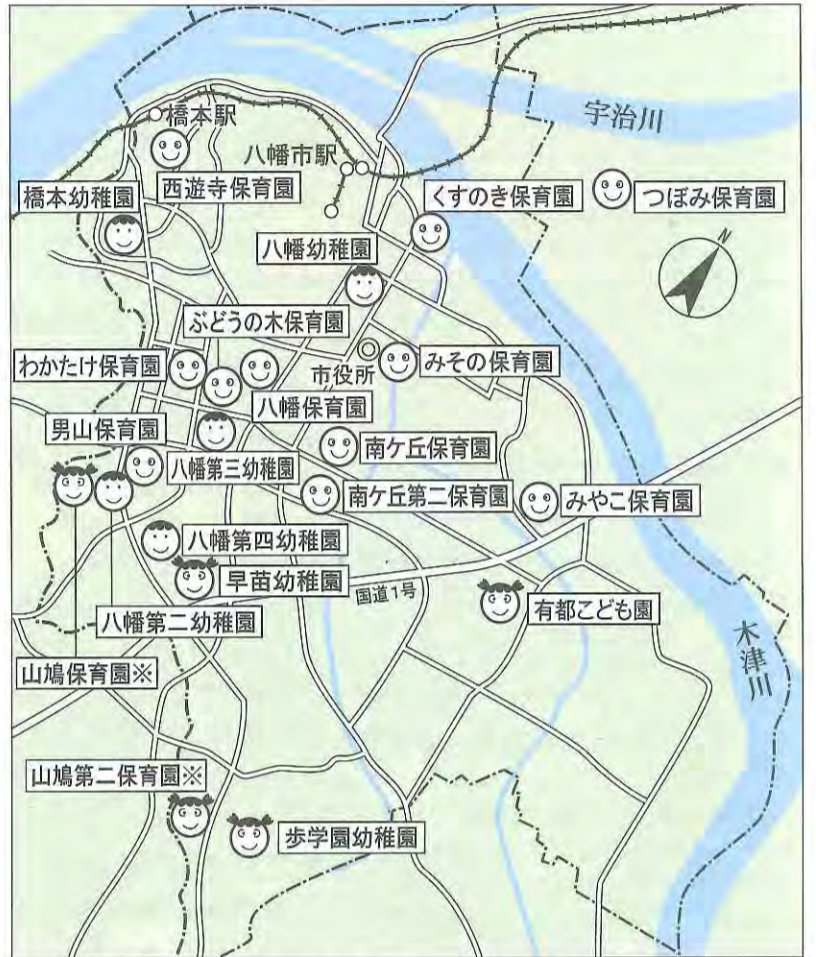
宇治川

橋本駅

八幡市駅

西遊寺保育園

橋本幼稚園

くすのき保育園

つぼみ保育園

N

八幡幼稚園

ぶどうの木保育園

わかたけ保育園

みその保育園

市役所

八幡保育園

男山保育園

南ケ丘保育園

八幡第三幼稚園

南ケ丘第二保育園

みやこ保育園

八幡第四幼稚園

早苗幼稚園

国道1号

有都こども園

八幡第二幼稚園

山鳩保育園※

木津川

山鳩第二保育園※

歩学園幼稚園